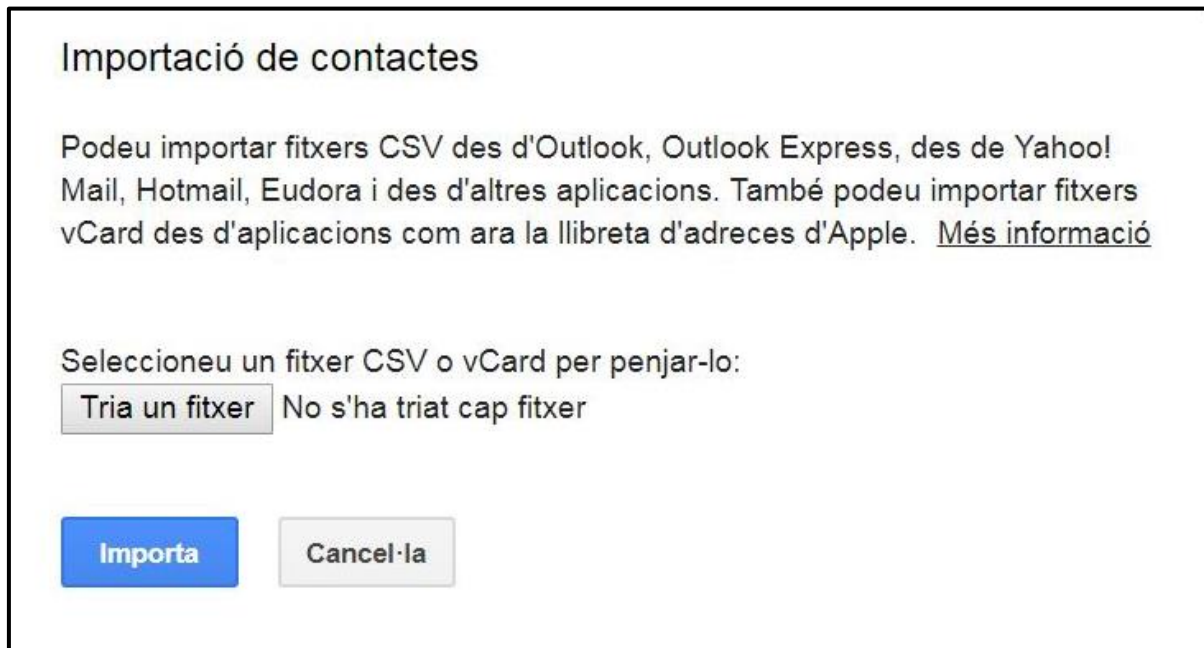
Importació de contactes

Podeu importar fitxers CSV des d'Outlook, Outlook Express, des de Yahoo! Mail, Hotmail, Eudora i des d'altres aplicacions. També podeu importar fitxers vCard des d'aplicacions com ara la llibreta d'adreces d'Apple. Més informació

Seleccioneu un fitxer CSV o vCard per penjar-lo:
Tria un fitxer No s'ha triat cap fitxer

Importa
Cancel·la